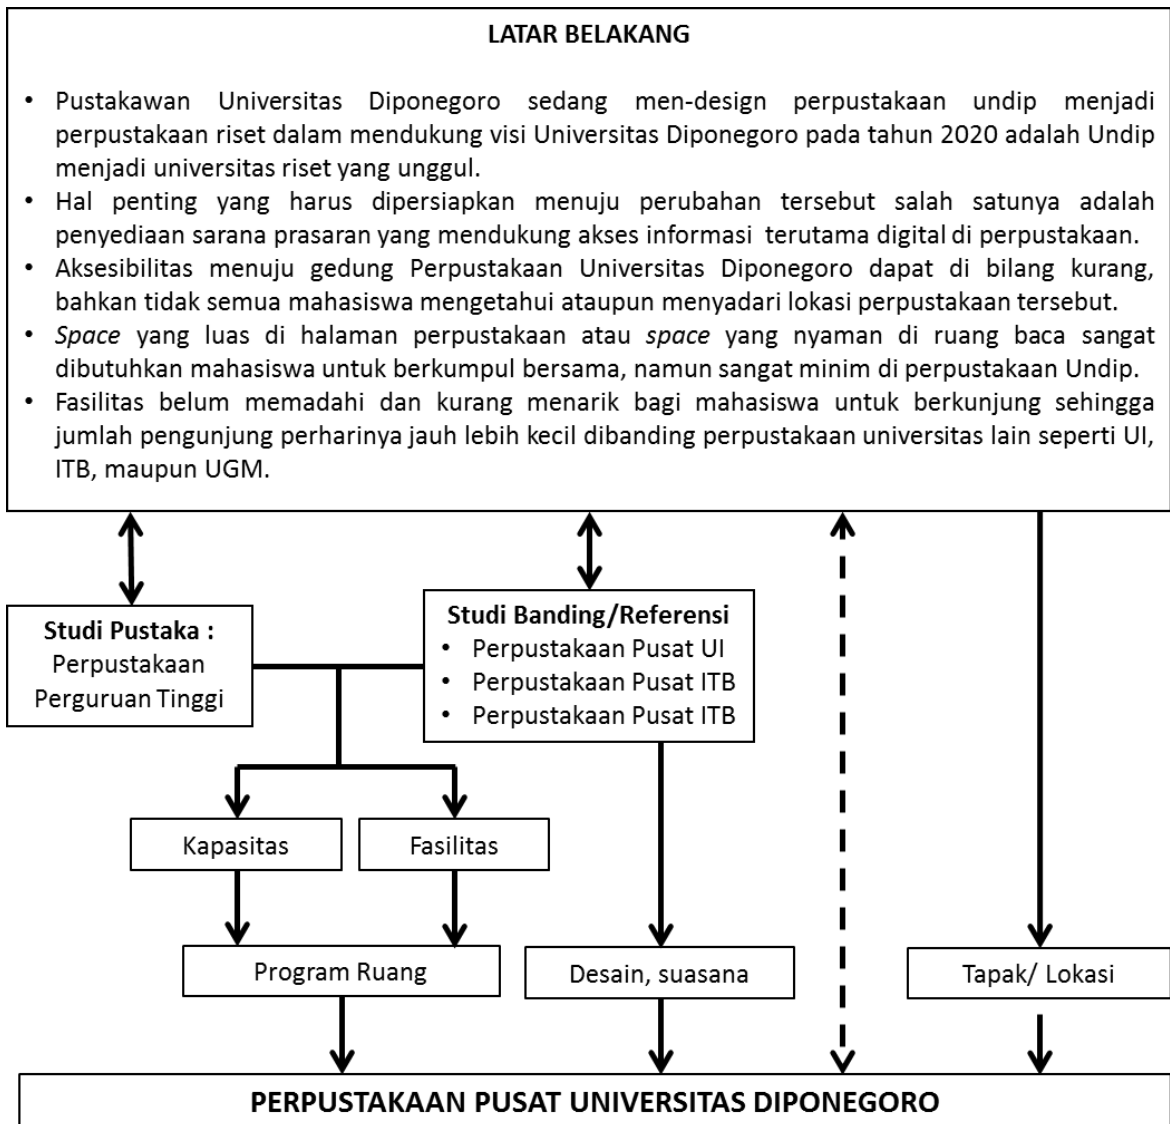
LATAR BELAKANG

• Pustakawan Universitas Diponegoro sedang men-design perpustakaan undip menjadi perpustakaan riset dalam mendukung visi Universitas Diponegoro pada tahun 2020 adalah Undip menjadi universitas riset yang unggul.
• Hal penting yang harus dipersiapkan menuju perubahan tersebut salah satunya adalah penyediaan sarana prasaran yang mendukung akses informasi terutama digital di perpustakaan.
• Aksesibilitas menuju gedung Perpustakaan Universitas Diponegoro dapat di bilang kurang, bahkan tidak semua mahasiswa mengetahui ataupun menyadari lokasi perpustakaan tersebut.
• *Space* yang luas di halaman perpustakaan atau *space* yang nyaman di ruang baca sangat dibutuhkan mahasiswa untuk berkumpul bersama, namun sangat minim di perpustakaan Undip.
• Fasilitas belum memadahi dan kurang menarik bagi mahasiswa untuk berkunjung sehingga jumlah pengunjung perharinya jauh lebih kecil dibanding perpustakaan universitas lain seperti UI, ITB, maupun UGM.

Studi Pustaka :
Perpustakaan Perguruan Tinggi

Studi Banding/Referensi
• Perpustakaan Pusat UI
• Perpustakaan Pusat ITB
• Perpustakaan Pusat ITB

Kapasitas

Fasilitas

Program Ruang

Desain, suasana

Tapak/ Lokasi

PERPUSTAKAAN PUSAT UNIVERSITAS DIPONEGORO